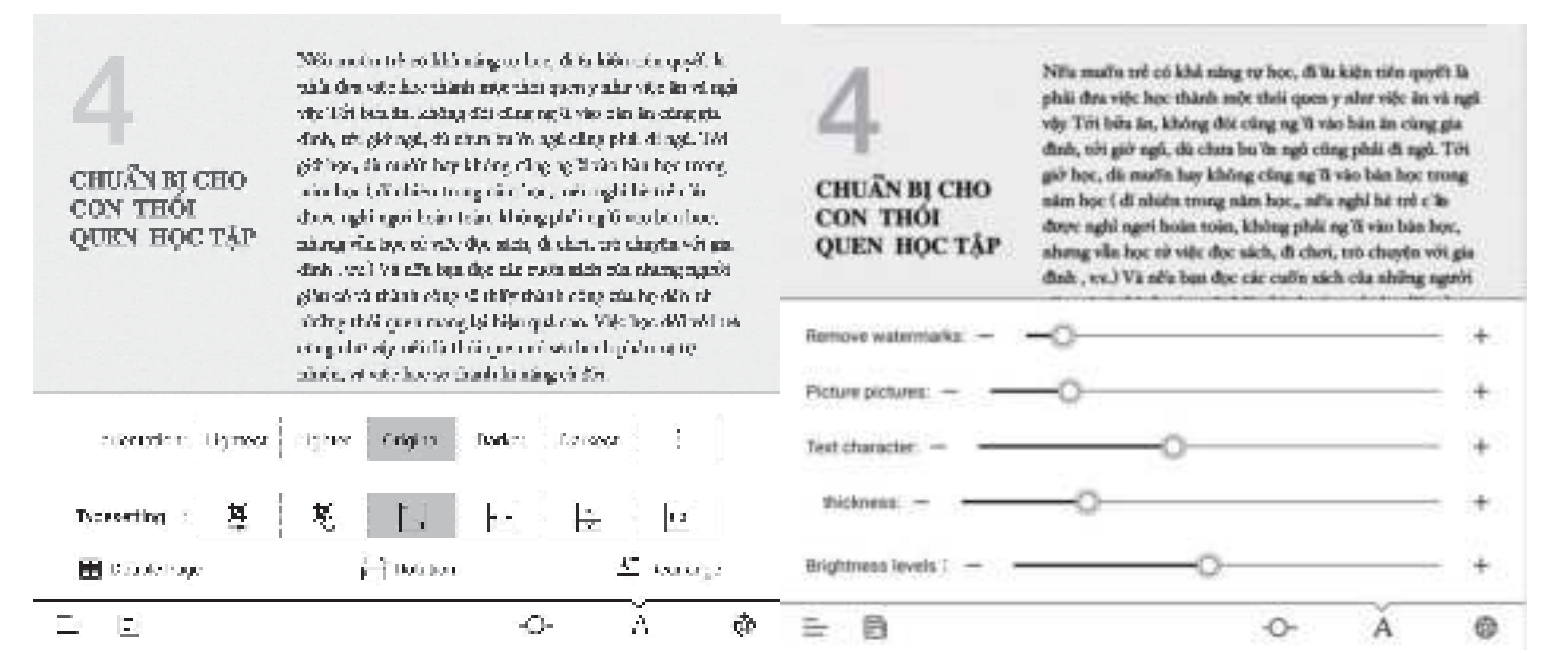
4

CHUẨN BỊ CHO CON THÓI QUEN HỌC TẬP

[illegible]

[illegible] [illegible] Lighter Original Darker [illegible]

Typesetting

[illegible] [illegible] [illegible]

4

CHUẨN BỊ CHO CON THÓI QUEN HỌC TẬP

Nếu muốn trẻ có khả năng tự học, điều kiện tiên quyết là phải đưa việc học thành một thói quen y như việc ăn và ngủ vậy. Tới bữa ăn, không đói cũng ngồi vào bàn ăn cùng gia đình, tới giờ ngủ, dù chưa buồn ngủ cũng phải đi ngủ. Tới giờ học, dù muốn hay không cũng ngồi vào bàn học trong năm học ( dĩ nhiên trong năm học,, nếu nghỉ hè trẻ cần được nghỉ ngơi hoàn toàn, không phải ngồi vào bàn học, nhưng vẫn học từ việc đọc sách, đi chơi, trò chuyện với gia đình , v.v.) Và nếu bạn đọc các cuốn sách của những người

Remove watermarks: — +

Picture pictures: — +

Text character: — +

thickness: — +

Brightness levels: — +

A